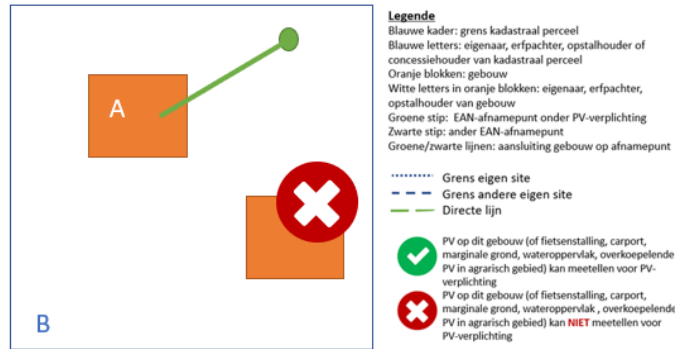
A

B

Legende
Blauwe kader: grens kadastraal perceel
Blauwe letters: eigenaar, erfpachter, opstalhouder of concessiehouder van kadastraal perceel
Oranje blokken: gebouw
Witte letters in oranje blokken: eigenaar, erfpachter, opstalhouder van gebouw
Groene stip: EAN-afnamepunt onder PV-verplichting
Zwarte stip: ander EAN-afnamepunt
Groene/zwarte lijnen: aansluiting gebouw op afnamepunt

Grens eigen site
Grens andere eigen site
Directe lijn

PV op dit gebouw (of fietsenstalling, carport, marginale grond, wateroppervlak, overkoepelende PV in agrarisch gebied) kan meetellen voor PV-verplichting

PV op dit gebouw (of fietsenstalling, carport, marginale grond, wateroppervlak , overkoepelende PV in agrarisch gebied) kan NIET meetellen voor PV-verplichting